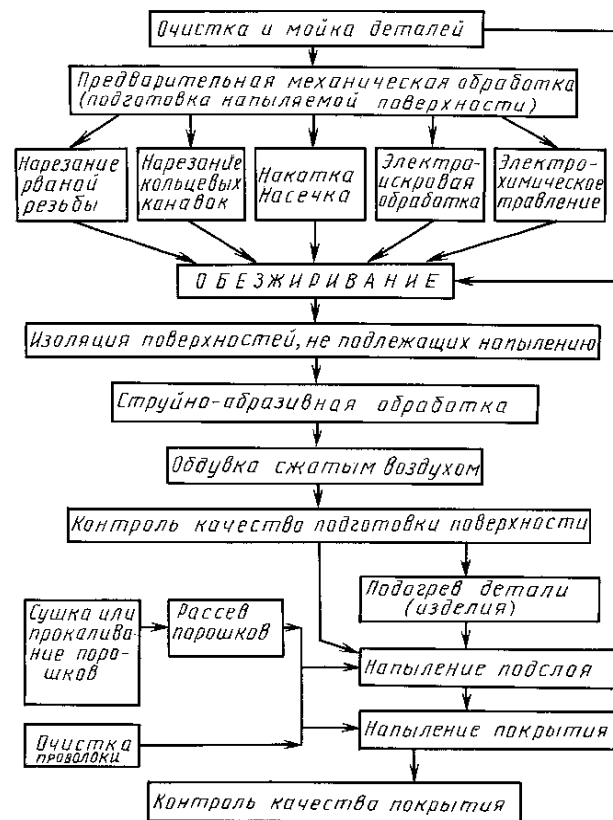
Очистка и мойка деталей

Предварительная механическая обработка (подготовка напыляемой поверхности)

Нарезание рваной резьбы

Нарезание кольцевых канавок

Накатка Насечка

Электро-искровая обработка

Электро-химическое травление

О Б Е З Ж И Р И В А Н И Е

Изоляция поверхностей, не подлежащих напылению

Струйно-абразивная обработка

Обдувка сжатым воздухом

Контроль качества подготовки поверхности

Подогрев детали (изделия)

Сушка или прокаливание порошков

Рассев порошков

Напыление подслоя

Очистка проволоки

Напыление покрытия

Контроль качества покрытия